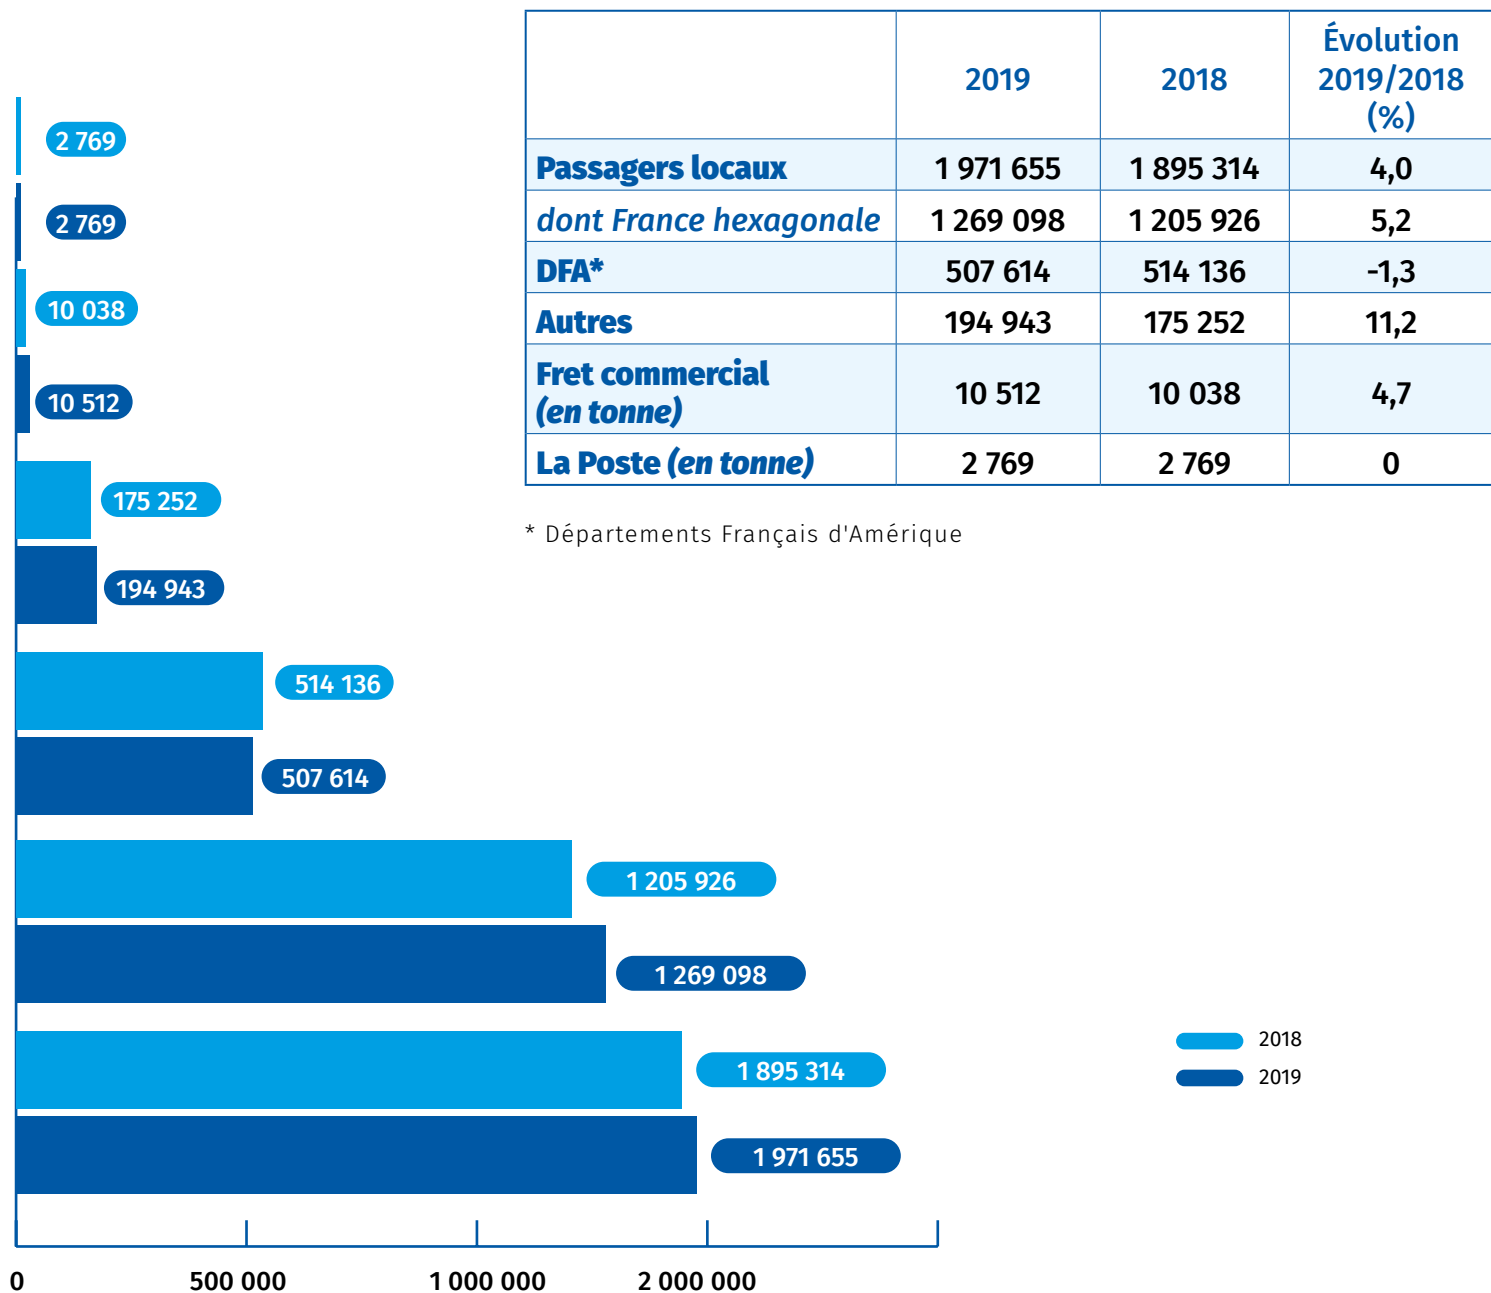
| | 2019 | 2018 | Évolution 2019/2018 (%) |
|---|---|---|---|
| Passagers locaux | 1 971 655 | 1 895 314 | 4,0 |
| dont France hexagonale | 1 269 098 | 1 205 926 | 5,2 |
| DFA* | 507 614 | 514 136 | -1,3 |
| Autres | 194 943 | 175 252 | 11,2 |
| Fret commercial (en tonne) | 10 512 | 10 038 | 4,7 |
| La Poste (en tonne) | 2 769 | 2 769 | 0 |

* Départements Français d'Amérique

2 769
2 769
10 038
10 512
175 252
194 943
514 136
507 614
1 205 926
1 269 098
1 895 314
1 971 655

2018
2019

0
500 000
1 000 000
2 000 000